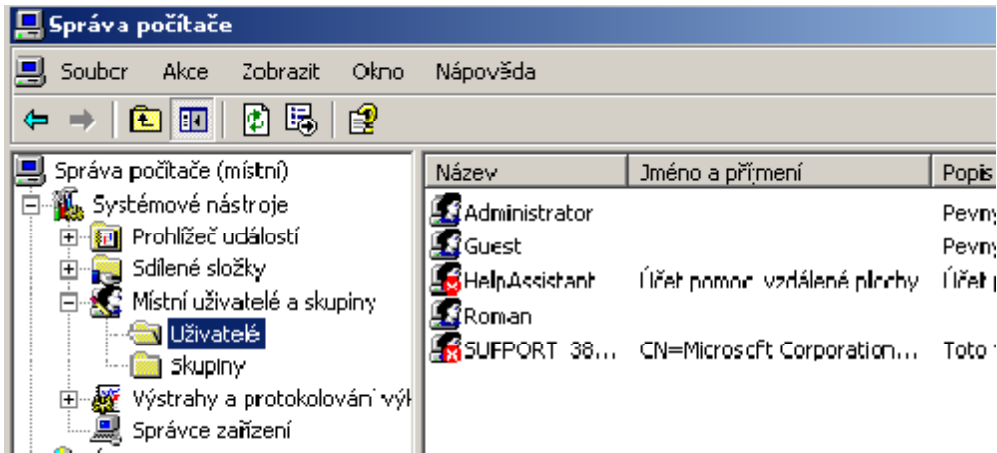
Správa počítače

Soubor Akce Zobrazit Okno Nápověda

Správa počítače (místní)
Systémové nástroje
Prohlížeč událostí
Sdílené složky
Místní uživatelé a skupiny
Uživatelé
Skupiny
Výstrahy a protokolování výk
Správce zařízení

| Název | Jméno a příjmení | Popis |
|---|---|---|
| Administrator | | Pevný |
| Guest | | Pevný |
| HelpAssistant | Účet pomoc. vzdálené plochy | Účet |
| Roman | | |
| SUPPORT_38... | CN=Microsoft Corporation... | Toto |